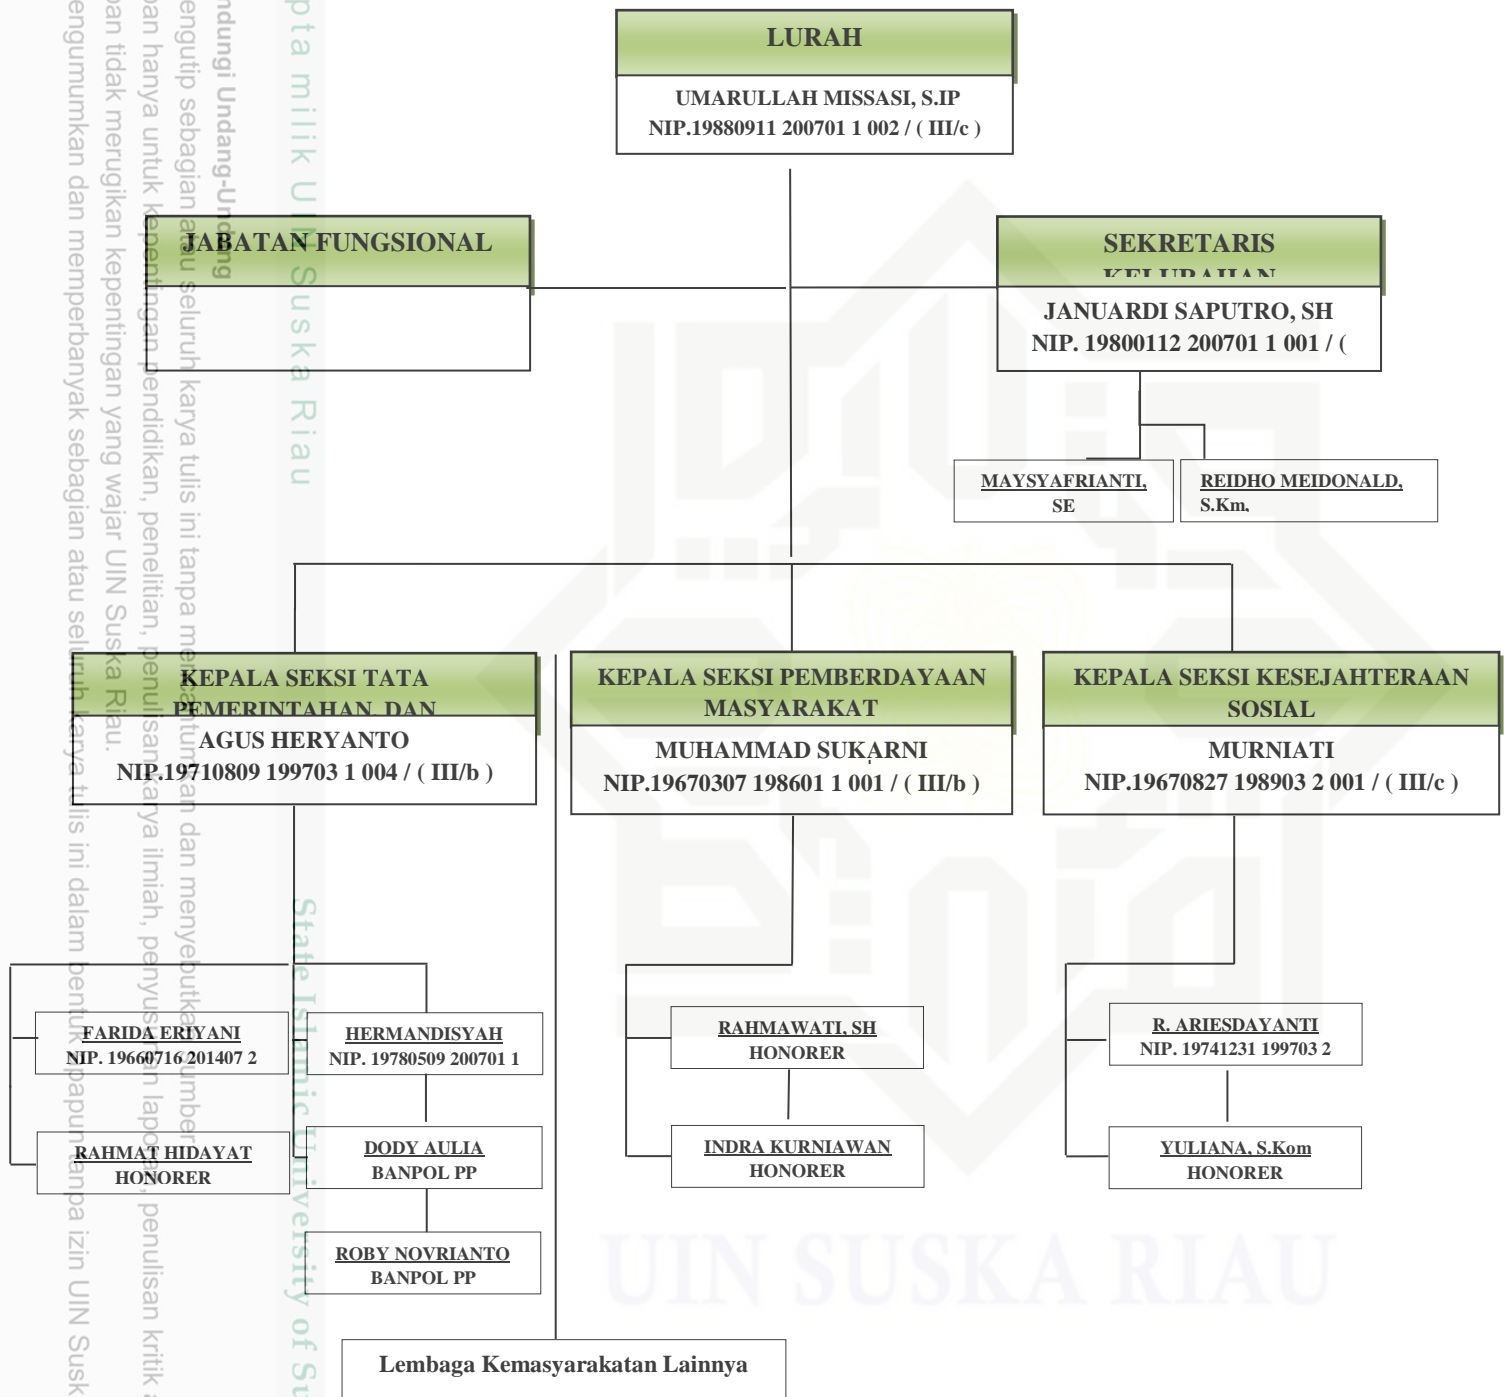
LURAH
UMARULLAH MISSASI, S.IP
NIP.19880911 200701 1 002 / ( III/c )

JABATAN FUNGSIONAL

SEKRETARIS
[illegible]
JANUARDI SAPUTRO, SH
NIP. 19800112 200701 1 001 / (

MAYSYAFRIANTI, SE

REIDHO MEIDONALD, S.Km,

KEPALA SEKSI TATA
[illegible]
AGUS HERYANTO
NIP.19710809 199703 1 004 / ( III/b )

KEPALA SEKSI PEMBERDAYAAN MASYARAKAT
MUHAMMAD SUKARNI
NIP.19670307 198601 1 001 / ( III/b )

KEPALA SEKSI KESEJAHTERAAN SOSIAL
MURNIATI
NIP.19670827 198903 2 001 / ( III/c )

FARIDA ERIYANI
NIP. 19660716 201407 2

HERMANDISYAH
NIP. 19780509 200701 1

RAHMAT HIDAYAT
HONORER

DODY AULIA
BANPOL PP

ROBY NOVRIANTO
BANPOL PP

RAHMAWATI, SH
HONORER

INDRA KURNIAWAN
HONORER

R. ARIESDAYANTI
NIP. 19741231 199703 2

YULIANA, S.Kom
HONORER

Lembaga Kemasyarakatan Lainnya

UIN SUSKA RIAU

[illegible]pta milik UIN Suska Riau

State Islamic University of Su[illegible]

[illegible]ndungi Undang-Undang
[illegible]engutip sebagian atau seluruh karya tulis ini tanpa mencantumkan dan menyebutkan sumber
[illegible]an hanya untuk kepentingan pendidikan, penelitian, penulisan karya ilmiah, penyusunan laporan, penulisan kritik a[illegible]
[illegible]an tidak merugikan kepentingan yang wajar UIN Suska Riau.
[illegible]engumumkan dan memperbanyak sebagian atau seluruh karya tulis ini dalam bentuk apapun tanpa izin UIN Susk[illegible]